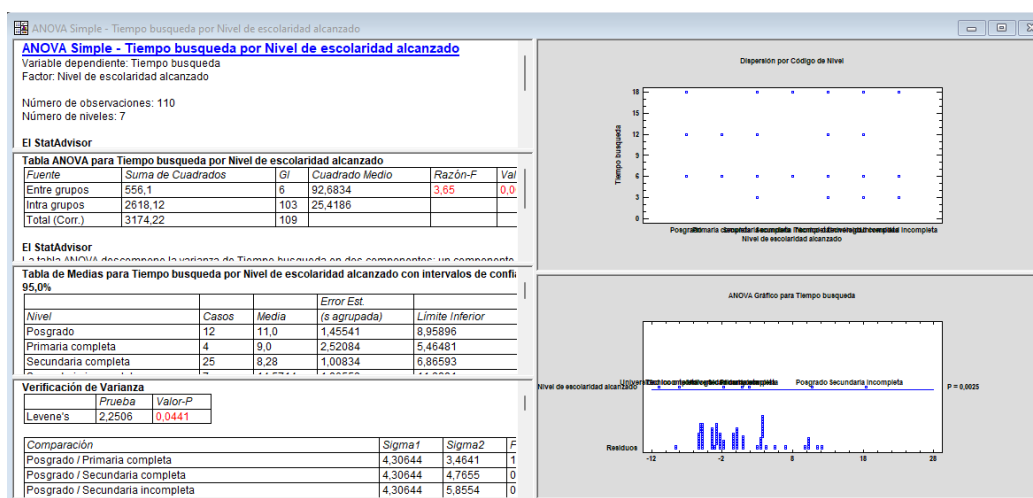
ANOVA Simple - Tiempo busqueda por Nivel de escolaridad alcanzado

ANOVA Simple - Tiempo busqueda por Nivel de escolaridad alcanzado
Variable dependiente: Tiempo busqueda
Factor: Nivel de escolaridad alcanzado

Número de observaciones: 110
Número de niveles: 7

El StatAdvisor

Tabla ANOVA para Tiempo busqueda por Nivel de escolaridad alcanzado

| Fuente | Suma de Cuadrados | Gl | Cuadrado Medio | Razón-F | Val |
|---|---|---|---|---|---|
| Entre grupos | 556,1 | 6 | 92,6834 | 3,65 | 0,0 |
| Intra grupos | 2618,12 | 103 | 25,4186 | | |
| Total (Corr.) | 3174,22 | 109 | | | |

El StatAdvisor
La tabla ANOVA descompone la varianza de Tiempo busqueda en dos componentes: un componente

Tabla de Medias para Tiempo busqueda por Nivel de escolaridad alcanzado con intervalos de confi
95,0%

| Nivel | Casos | Media | Error Est. (s agrupada) | Límite Inferior |
|---|---|---|---|---|
| Posgrado | 12 | 11,0 | 1,45541 | 8,95896 |
| Primaria completa | 4 | 9,0 | 2,52084 | 5,46481 |
| Secundaria completa | 25 | 8,28 | 1,00834 | 6,86593 |

Verificación de Varianza

| | Prueba | Valor-P |
|---|---|---|
| Levene's | 2,2506 | 0,0441 |

| Comparación | Sigma1 | Sigma2 | F |
|---|---|---|---|
| Posgrado / Primaria completa | 4,30644 | 3,4641 | 1 |
| Posgrado / Secundaria completa | 4,30644 | 4,7655 | 0 |
| Posgrado / Secundaria incompleta | 4,30644 | 5,8554 | 0 |

Dispersión por Código de Nivel
Tiempo busqueda
18
15
12
9
6
3
0
Posgrado Primaria completa Secundaria completa Técnico Universitario Incompleta
Nivel de escolaridad alcanzado

ANOVA Gráfico para Tiempo busqueda
Nivel de escolaridad alcanzado
Posgrado Secundaria incompleta
P = 0,0025
Residuos
-12
-2
8
18
28